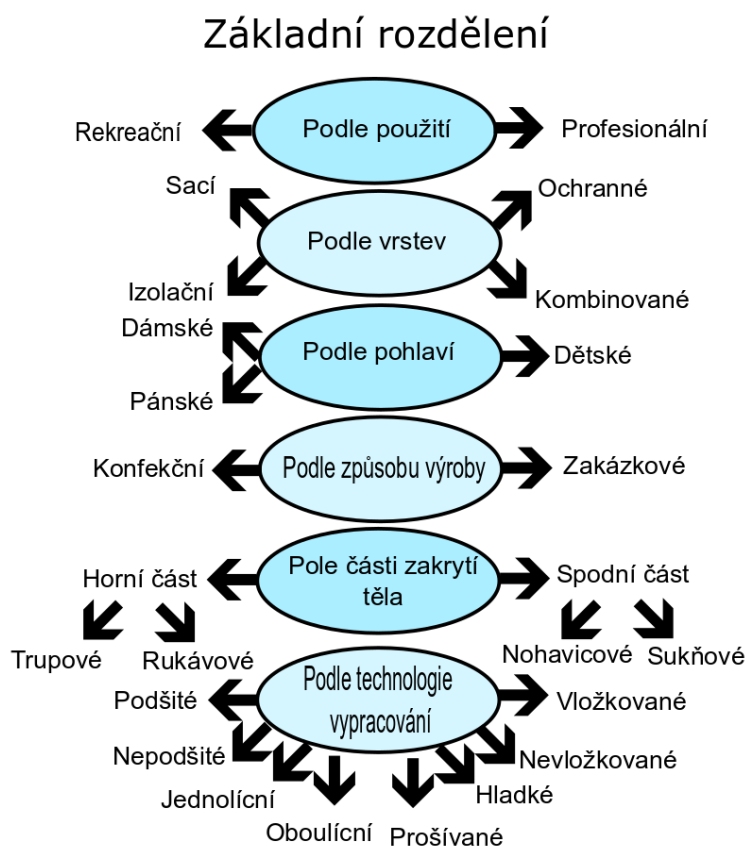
Základní rozdělení

Rekreační
Podle použití
Profesionální

Sací
Podle vrstev
Ochranné
Izolační
Kombinované

Dámské
Podle pohlaví
Dětské
Pánské

Konfekční
Podle způsobu výroby
Zakázkové

Horní část
Pole části zakrytí těla
Spodní část
Trupové
Rukávové
Nohavicové
Sukňové

Podšité
Podle technologie vypracování
Vložkované
Nepodšité
Nevložkované
Jednolícní
Hladké
Oboulícní
Prošívané